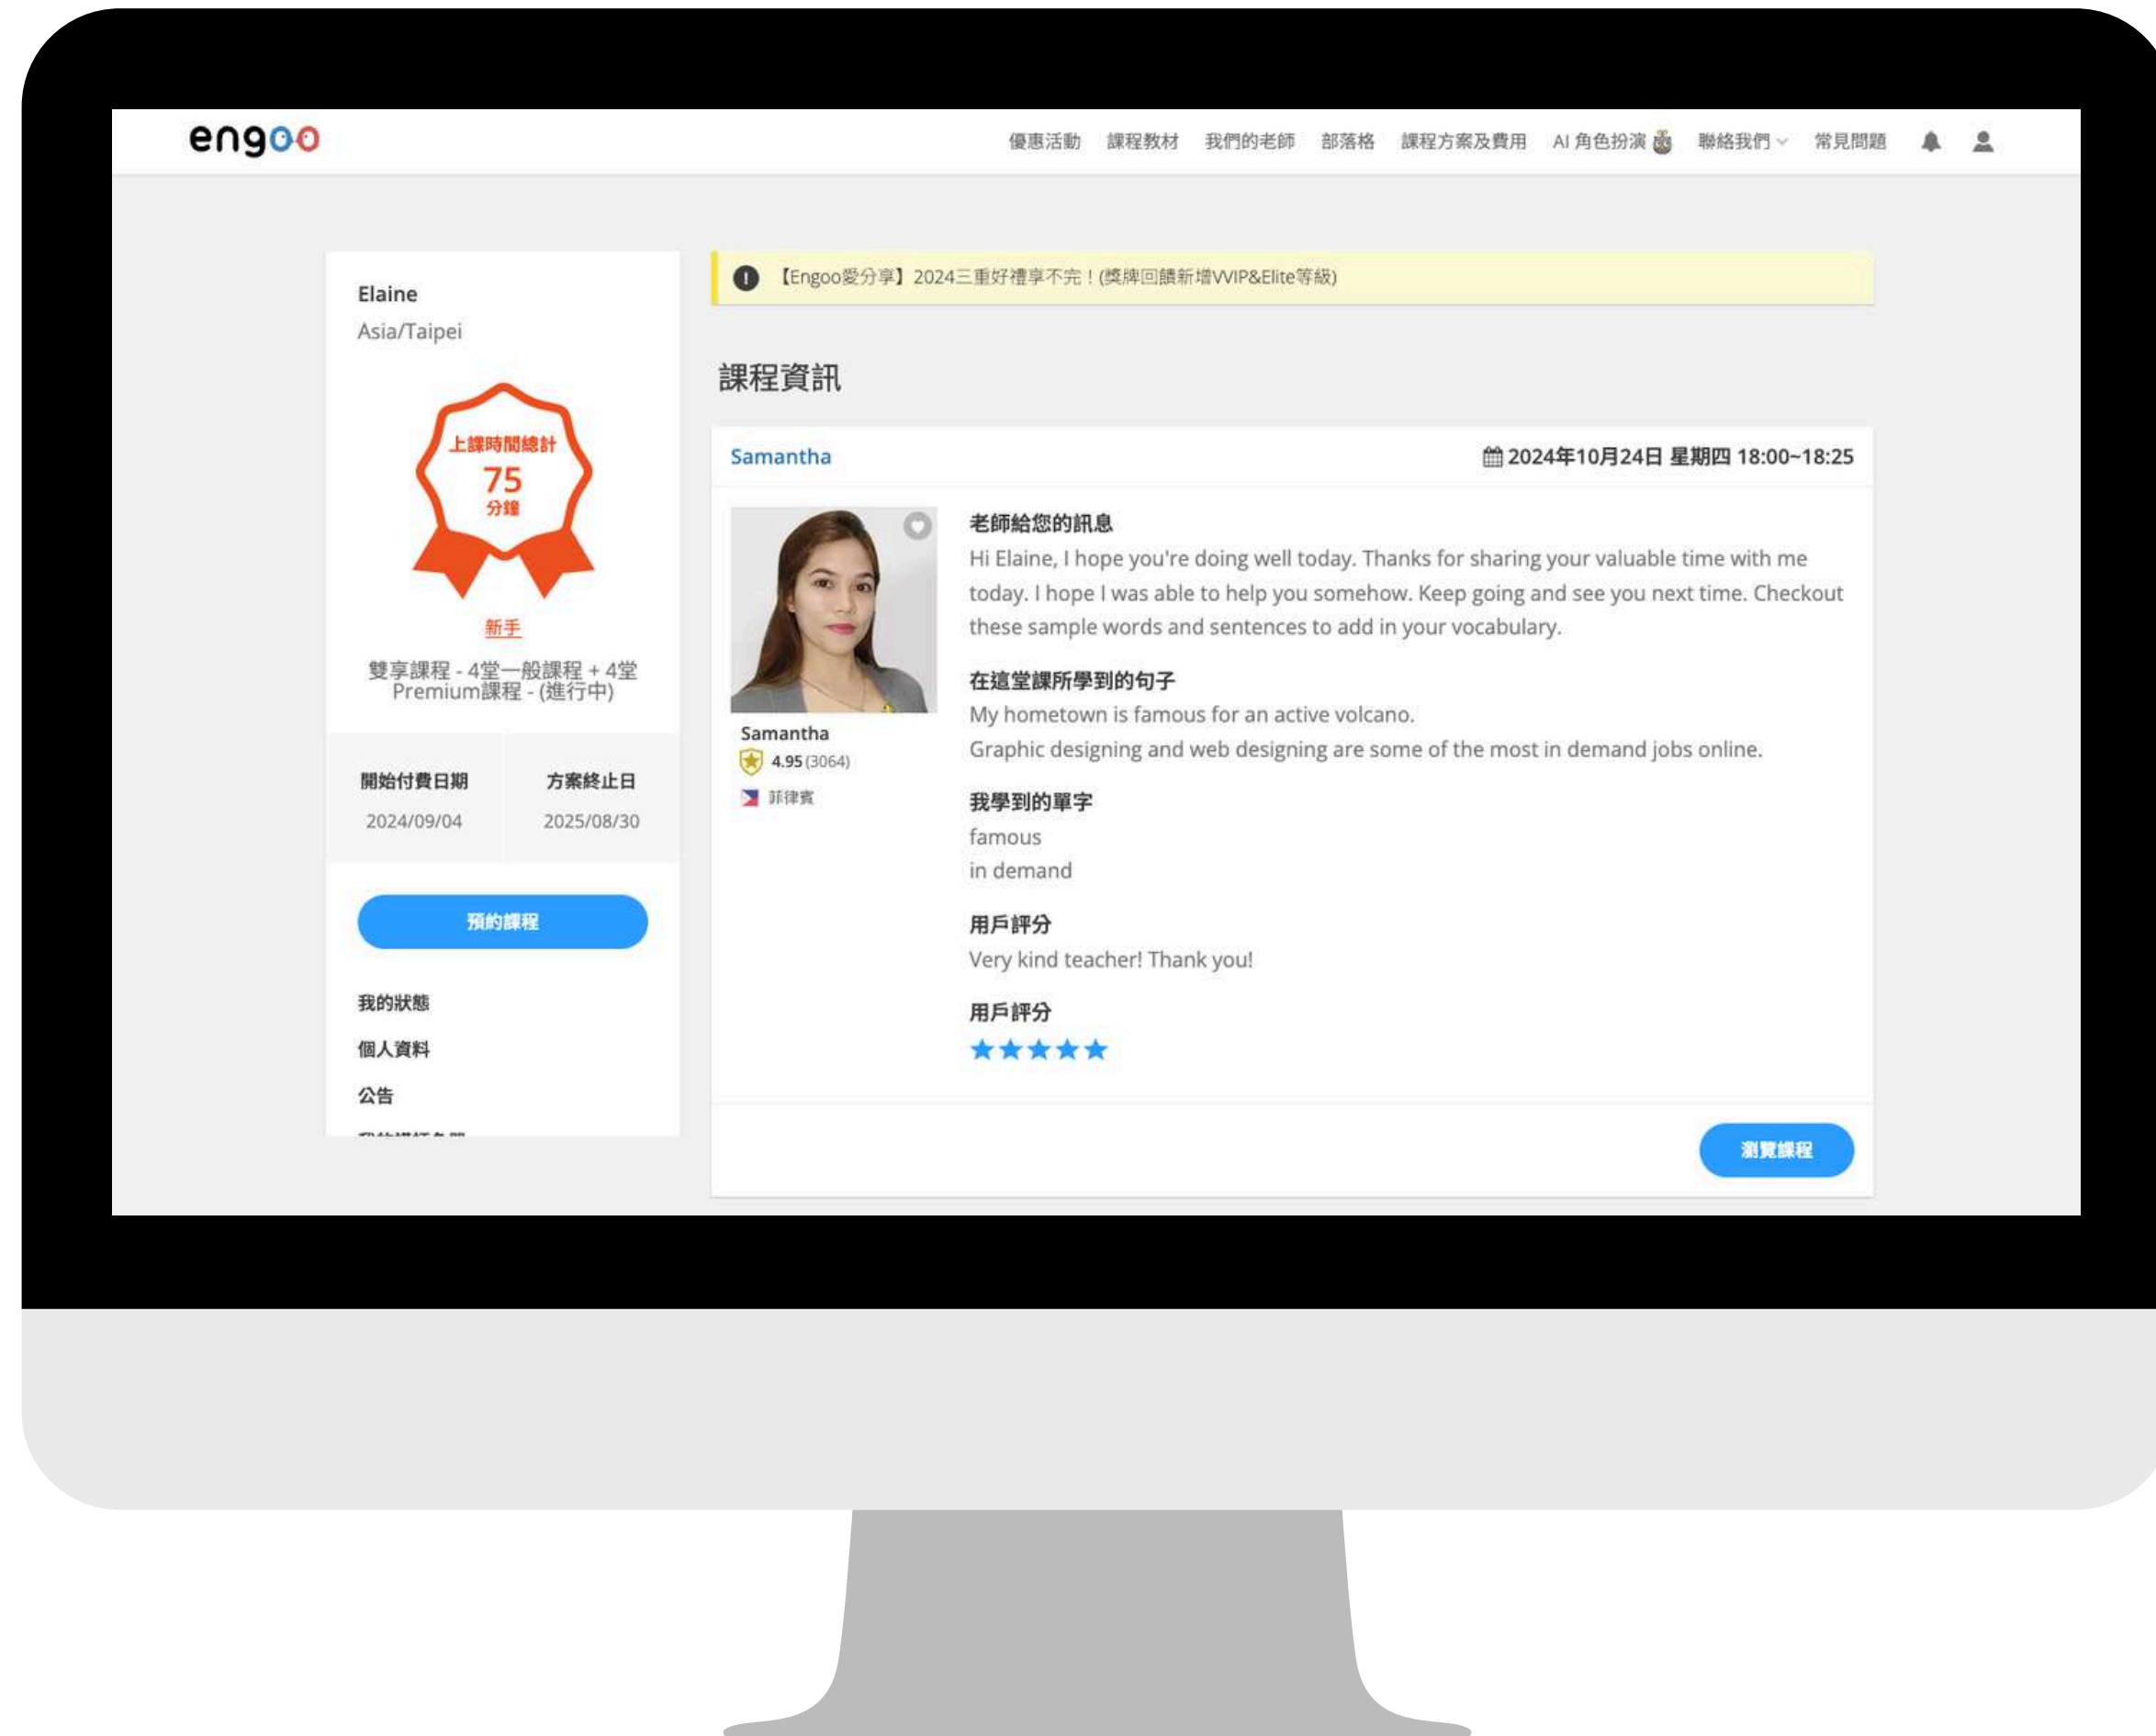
engoo

優惠活動 課程教材 我們的老師 部落格 課程方案及費用 AI 角色扮演 聯絡我們 常見問題

Elaine
Asia/Taipei

上課時間總計
75
分鐘

新手

雙享課程 - 4堂一般課程 + 4堂 Premium課程 - (進行中)

| 開始付費日期 | 方案終止日 |
|---|---|
| 2024/09/04 | 2025/08/30 |

預約課程

我的狀態
個人資料
公告
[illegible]

【Engoo愛分享】2024三重好禮享不完！(獎牌回饋新增VVIP&Elite等級)

課程資訊

Samantha

2024年10月24日 星期四 18:00~18:25

Samantha
4.95 (3064)
菲律賓

老師給您的訊息
Hi Elaine, I hope you're doing well today. Thanks for sharing your valuable time with me today. I hope I was able to help you somehow. Keep going and see you next time. Checkout these sample words and sentences to add in your vocabulary.

在這堂課所學到的句子
My hometown is famous for an active volcano.
Graphic designing and web designing are some of the most in demand jobs online.

我學到的單字
famous
in demand

用戶評分
Very kind teacher! Thank you!

用戶評分
★★★★★

瀏覽課程